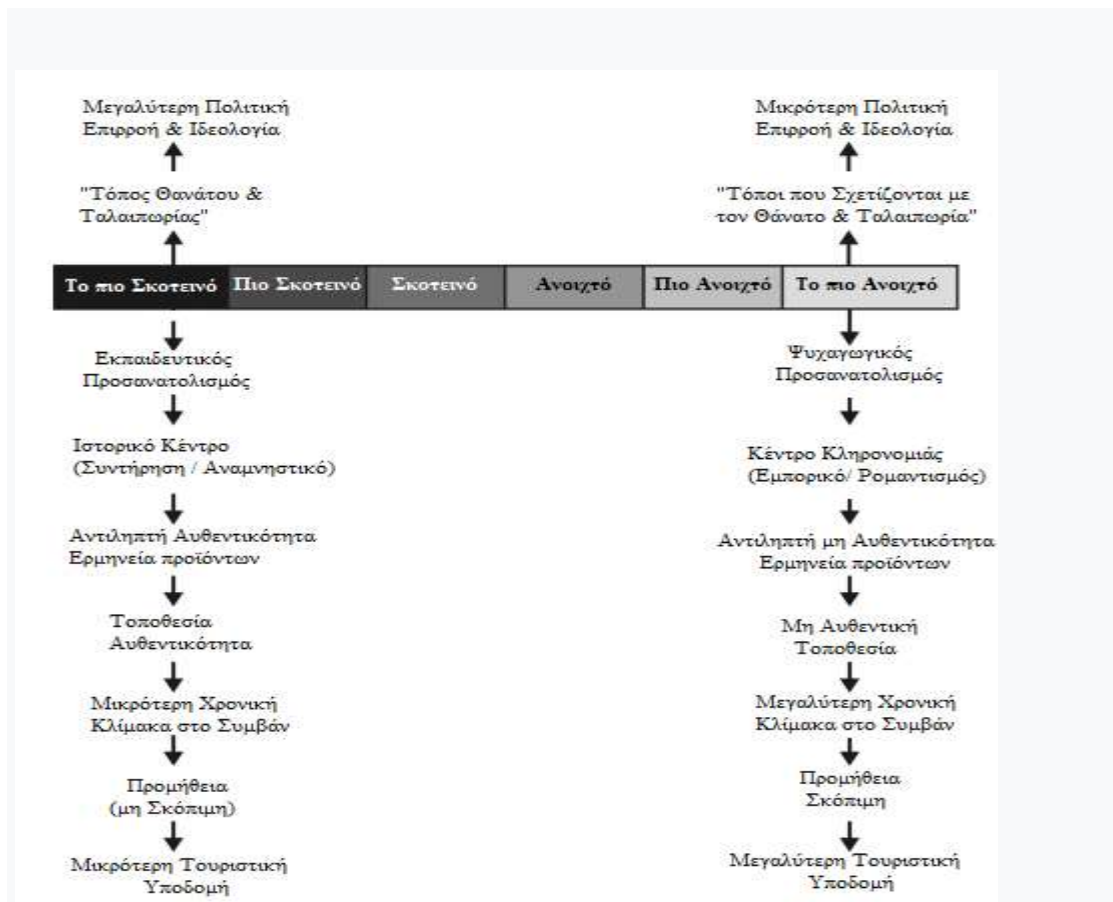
Μεγαλύτερη Πολιτική Επιρροή & Ιδεολογία

"Τόπος Θανάτου & Ταλαιπωρίας"

Μικρότερη Πολιτική Επιρροή & Ιδεολογία

"Τόποι που Σχετίζονται με τον Θάνατο & Ταλαιπωρία"

| Το πιο Σκοτεινό | Πιο Σκοτεινό | Σκοτεινό | Ανοιχτό | Πιο Ανοιχτό | Το πιο Ανοιχτό |
|---|---|---|---|---|---|

Εκπαιδευτικός Προσανατολισμός

Ιστορικό Κέντρο (Συντήρηση / Αναμνηστικό)

Αντιληπτή Αυθεντικότητα Ερμηνεία προϊόντων

Τοποθεσία Αυθεντικότητα

Μικρότερη Χρονική Κλίμακα στο Συμβάν

Προμήθεια (μη Σκόπιμη)

Μικρότερη Τουριστική Υποδομή

Ψυχαγωγικός Προσανατολισμός

Κέντρο Κληρονομιάς (Εμπορικό/ Ρομαντισμός)

Αντιληπτή μη Αυθεντικότητα Ερμηνεία προϊόντων

Μη Αυθεντική Τοποθεσία

Μεγαλύτερη Χρονική Κλίμακα στο Συμβάν

Προμήθεια Σκόπιμη

Μεγαλύτερη Τουριστική Υποδομή